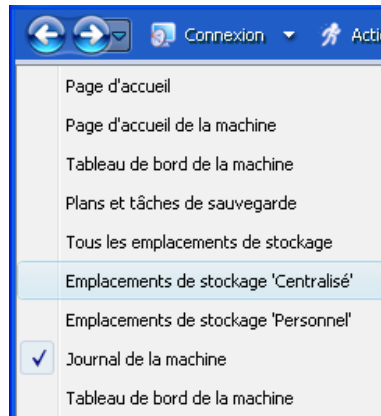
Connexion ▾ Acti

Page d'accueil

Page d'accueil de la machine

Tableau de bord de la machine

Plans et tâches de sauvegarde

Tous les emplacements de stockage

Emplacements de stockage 'Centralisé'

Emplacements de stockage 'Personnel'

✓ Journal de la machine

Tableau de bord de la machine